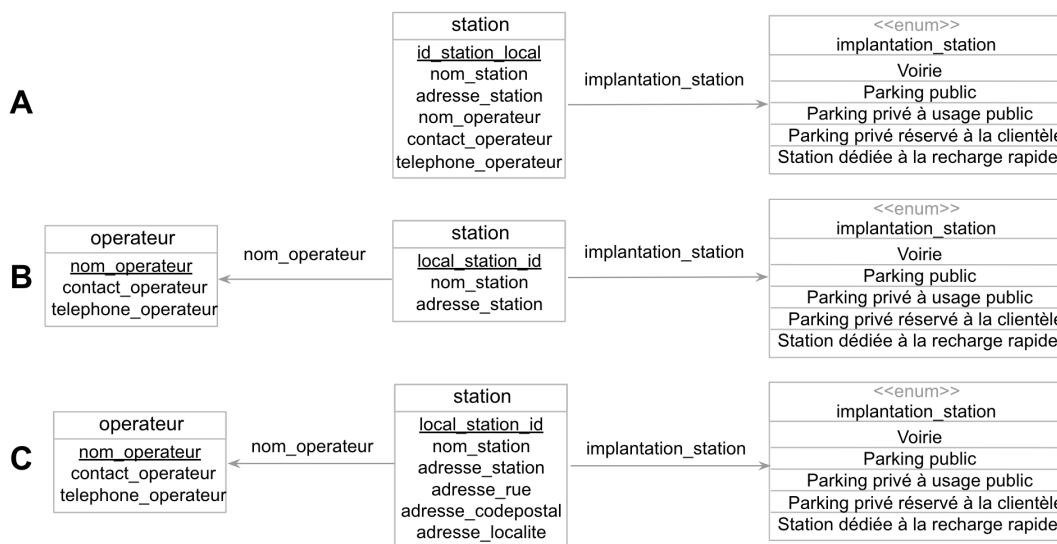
A

station
id_station_local
nom_station
adresse_station
nom_operateur
contact_operateur
telephone_operateur

implantation_station

<<enum>>
implantation_station
Voirie
Parking public
Parking privé à usage public
Parking privé réservé à la clientèle
Station dédiée à la recharge rapide

B

operateur
nom_operateur
contact_operateur
telephone_operateur

nom_operateur

station
local_station_id
nom_station
adresse_station

implantation_station

<<enum>>
implantation_station
Voirie
Parking public
Parking privé à usage public
Parking privé réservé à la clientèle
Station dédiée à la recharge rapide

C

operateur
nom_operateur
contact_operateur
telephone_operateur

nom_operateur

station
local_station_id
nom_station
adresse_station
adresse_rue
adresse_codepostal
adresse_localite

implantation_station

<<enum>>
implantation_station
Voirie
Parking public
Parking privé à usage public
Parking privé réservé à la clientèle
Station dédiée à la recharge rapide